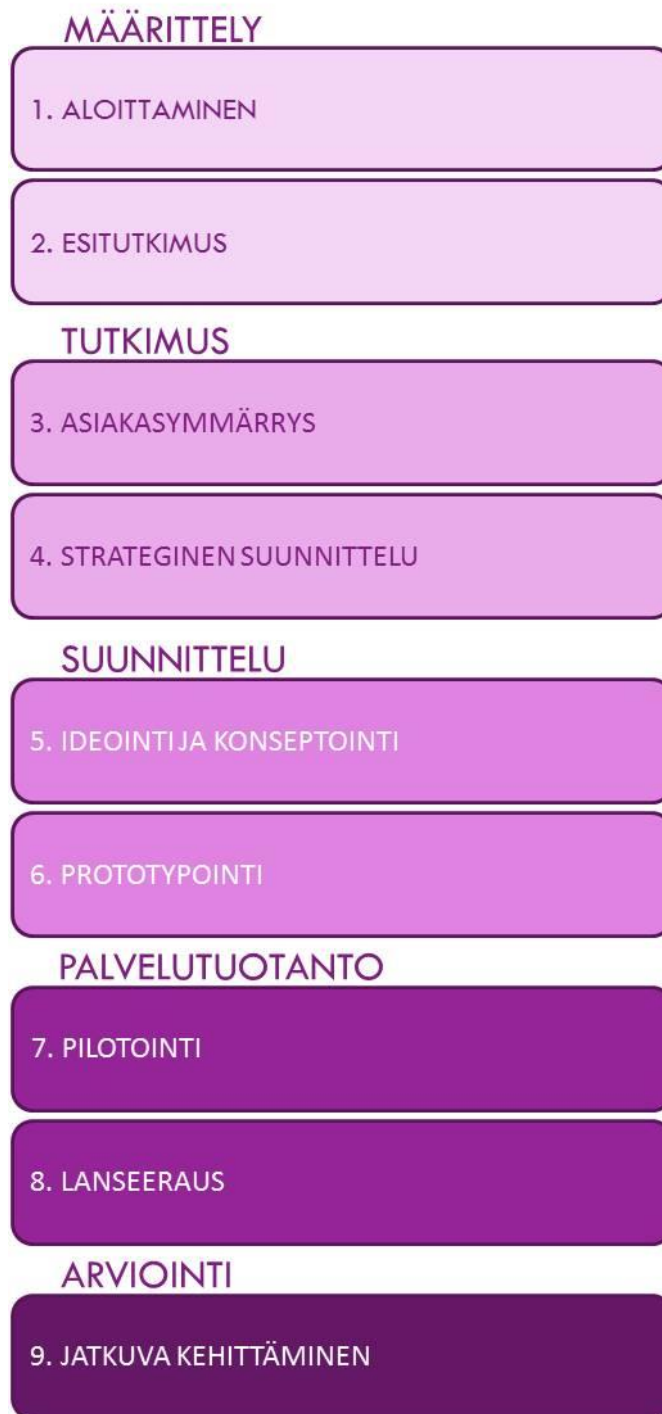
MÄÄRITTELY

1. ALOITTAMINEN

2. ESITUTKIMUS

TUTKIMUS

3. ASIAKASYMMÄRRYS

4. STRATEGINEN SUUNNITTELU

SUUNNITTELU

5. IDEOINTI JA KONSEPTOINTI

6. PROTOTYPOINTI

PALVELUTUOTANTO

7. PILOTOINTI

8. LANSEERAUS

ARVIOINTI

9. JATKUVA KEHITTÄMINEN